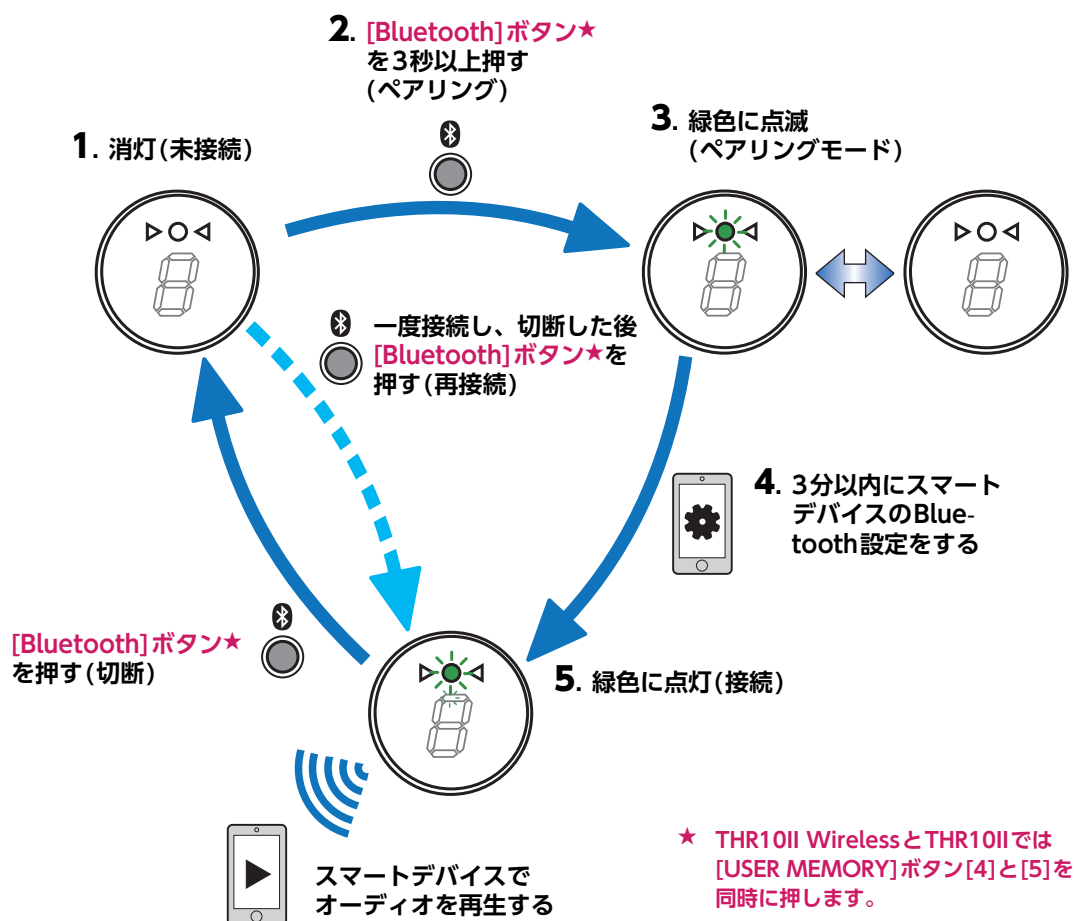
2. [Bluetooth]ボタン★を3秒以上押す(ペアリング)

1. 消灯(未接続)

3. 緑色に点滅(ペアリングモード)

一度接続し、切断した後[Bluetooth]ボタン★を押す(再接続)

4. 3分以内にスマートデバイスのBluetooth設定をする

[Bluetooth]ボタン★を押す(切断)

5. 緑色に点灯(接続)

スマートデバイスでオーディオを再生する

★ THR10II WirelessとTHR10IIでは[USER MEMORY]ボタン[4]と[5]を同時に押します。